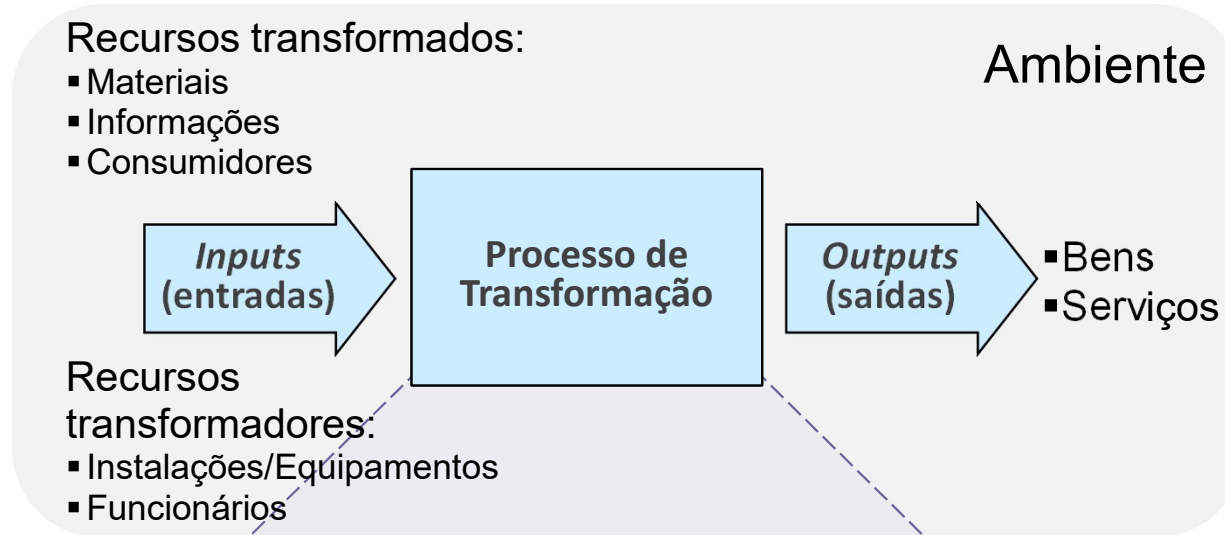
Recursos transformados:
▪ Materiais
▪ Informações
▪ Consumidores

Ambiente

*Inputs* (entradas)

Processo de Transformação

*Outputs* (saídas)

▪ Bens
▪ Serviços

Recursos transformadores:
▪ Instalações/Equipamentos
▪ Funcionários